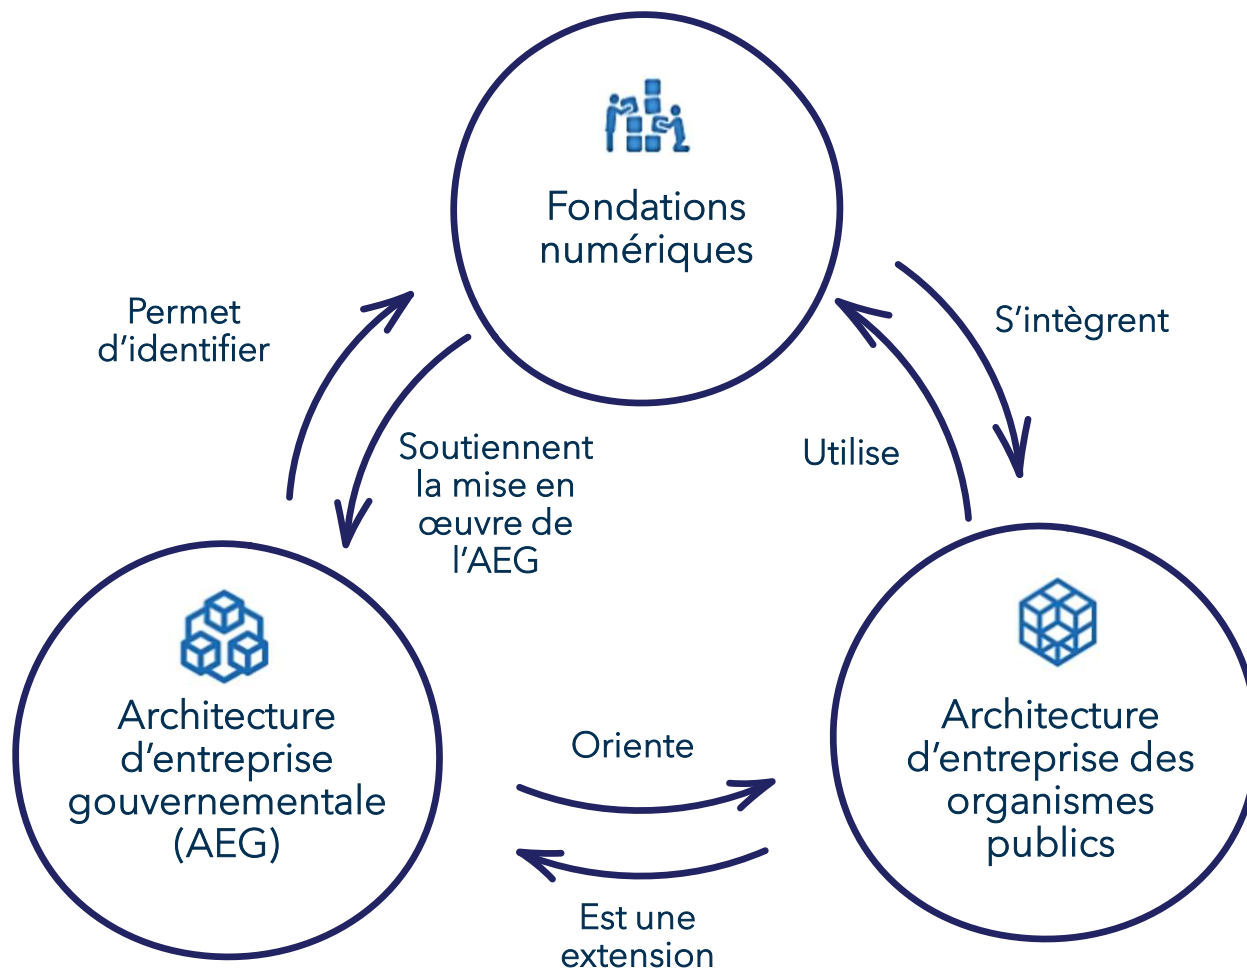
Fondations numériques

Permet d'identifier

Soutiennent la mise en œuvre de l'AEG

S'intègrent

Utilise

Architecture d'entreprise gouvernementale (AEG)

Oriente

Est une extension

Architecture d'entreprise des organismes publics